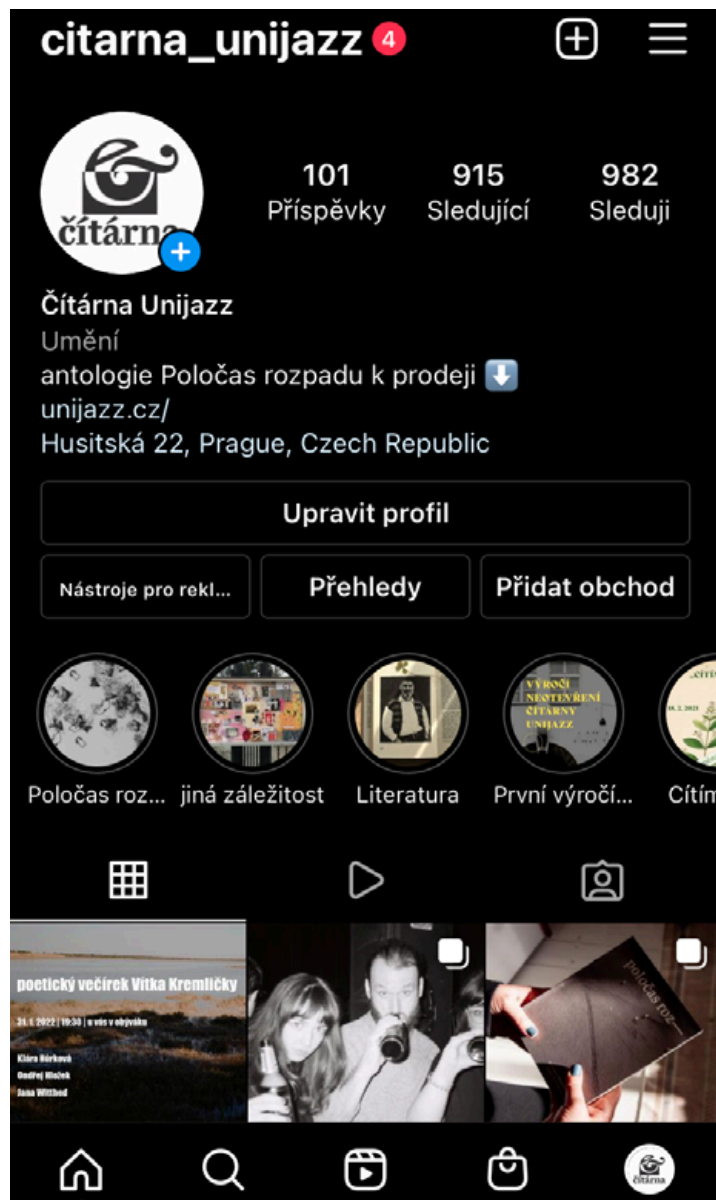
citarna_unijazz 4

čítárna

101 Příspěvky
915 Sledující
982 Sleduji

Čítárna Unijazz
Umění
antologie Poločas rozpadu k prodeji ⬇️
unijazz.cz/
Husitská 22, Prague, Czech Republic

Upravit profil

Nástroje pro rekl...
Přehledy
Přidat obchod

VÝROČÍ NEOTEVŘENÍ ČÍTÁRNY UNIJAZZ

čítá

Poločas roz...
jiná záležitost
Literatura
První výročí...
Cítím

poetický večírek Vítka Kremličky
31. 1. 2022 | 19:30 | u nás v obývaku
Klára Hurková
Ondřej Mladek
Jana Witthed

poločas roz

čítárna